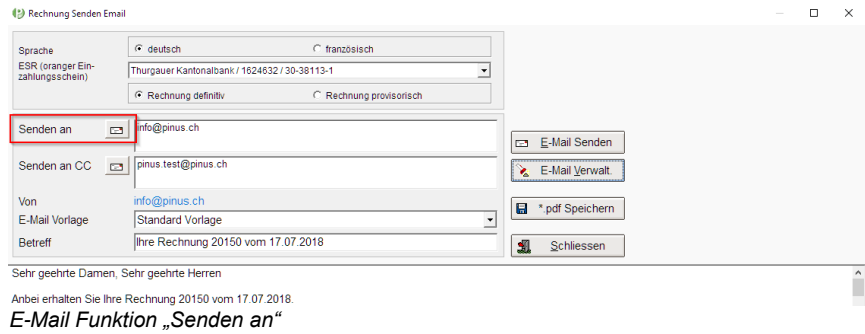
Rechnung Senden Email

Sprache
deutsch
französisch
ESR (oranger Einzahlungsschein)
Thurgauer Kantonalbank / 1624632 / 30-38113-1
Rechnung definitiv
Rechnung provisorisch

Senden an
info@pinus.ch
Senden an CC
pinus.test@pinus.ch
Von
info@pinus.ch
E-Mail Vorlage
Standard Vorlage
Betreff
Ihre Rechnung 20150 vom 17.07.2018

E-Mail Senden
E-Mail Verwalt.
*.pdf Speichern
Schliessen

Sehr geehrte Damen, Sehr geehrte Herren

Anbei erhalten Sie Ihre Rechnung 20150 vom 17.07.2018.

E-Mail Funktion „Senden an“